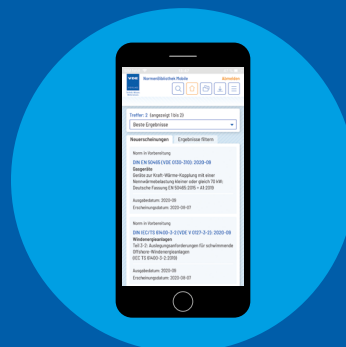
Normenbibliothek Mobile

Anmelden

Treffer: 2 (angezeigt 1 bis 2)

Beste Ergebnisse

Neuerscheinungen

Ergebnisse filtern

Norm in Vorbereitung

DIN EN 50465 (VDE 0130-310):2020-09

Gasgeräte

Geräte zur Kraft-Wärme-Kopplung mit einer Nennwärmebelastung kleiner oder gleich 70 kW; Deutsche Fassung EN 50465:2015 + A1:2019

Ausgabedatum: 2020-09

Erscheinungsdatum: 2020-09-07

Norm in Vorbereitung

DIN IEC/TS 61400-3-2 (VDE V 0127-3-2):2020-09

Windenergieanlagen

Teil 3-2: Auslegungsanforderungen für schwimmende Offshore-Windenergieanlagen (IEC TS 61400-3-2:2019)

Ausgabedatum: 2020-09

Erscheinungsdatum: 2020-08-07